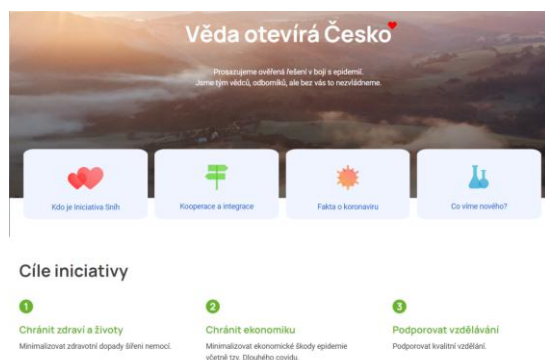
Věda otevírá Česko

Prosazujeme ověřená řešení v boji s epidemií.
Jsme tým vědců, odborníků, ale bez vás to nezvládneme.

Kdo je Iniciativa Sníh

Kooperace a integrace

Fakta o koronaviru

Co víme nového?

Cíle iniciativy

1
Chránit zdraví a životy
Minimalizovat zdravotní dopady šíření nemoci.

2
Chránit ekonomiku
Minimalizovat ekonomické škody epidemie včetně tzv. Dlouhého covidu.

3
Podporovat vzdělávání
Podporovat kvalitní vzdělání.